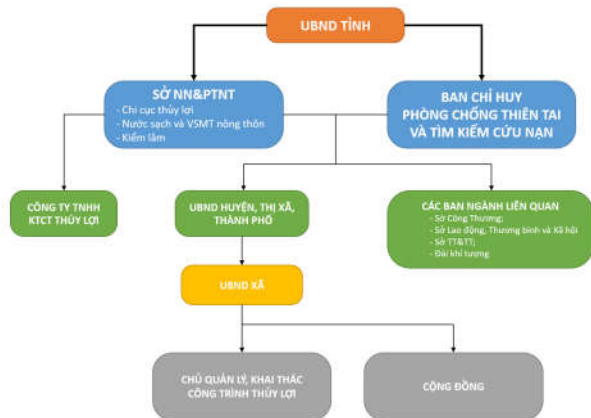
UBND TỈNH

SỞ NN&PTNT
- Chi cục thủy lợi
- Nước sạch và VSMT nông thôn
- Kiểm lâm

BAN CHỈ HUY PHÒNG CHỐNG THIÊN TAI VÀ TÌM KIẾM CỨU NẠN

CÔNG TY TNHH KTCT THỦY LỢI

UBND HUYỆN, THỊ XÃ, THÀNH PHỐ

CÁC BAN NGÀNH LIÊN QUAN
- Sở Công Thương;
- Sở Lao động, Thương binh và Xã hội
- Sở TT&TT;
- Đài khí tượng

UBND XÃ

CHỦ QUẢN LÝ, KHAI THÁC CÔNG TRÌNH THỦY LỢI

CỘNG ĐỒNG